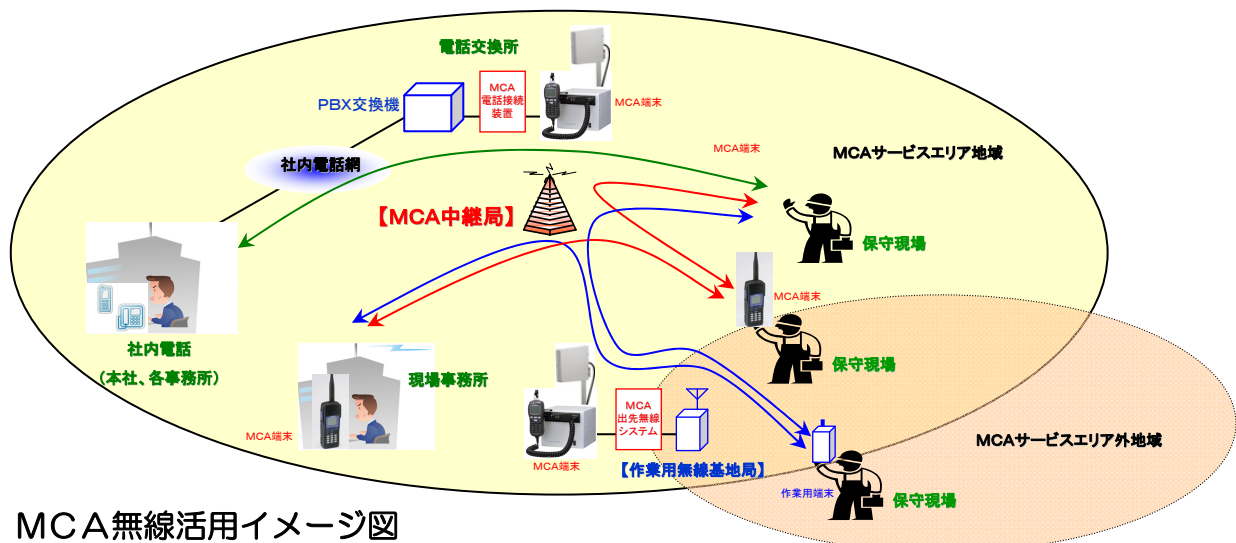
電話交換所

PBX交換機

MCA 電話接続 装置

MCA端末

MCA端末

MCAサービスエリア地域

社内電話網

【MCA中継局】

保守現場

MCA端末

保守現場

社内電話

（本社、各事務所）

現場事務所

MCA端末

MCA 出先無線 システム

MCA端末

【作業用無線基地局】

MCAサービスエリア外地域

作業用端末

保守現場

ＭＣＡ無線活用イメージ図